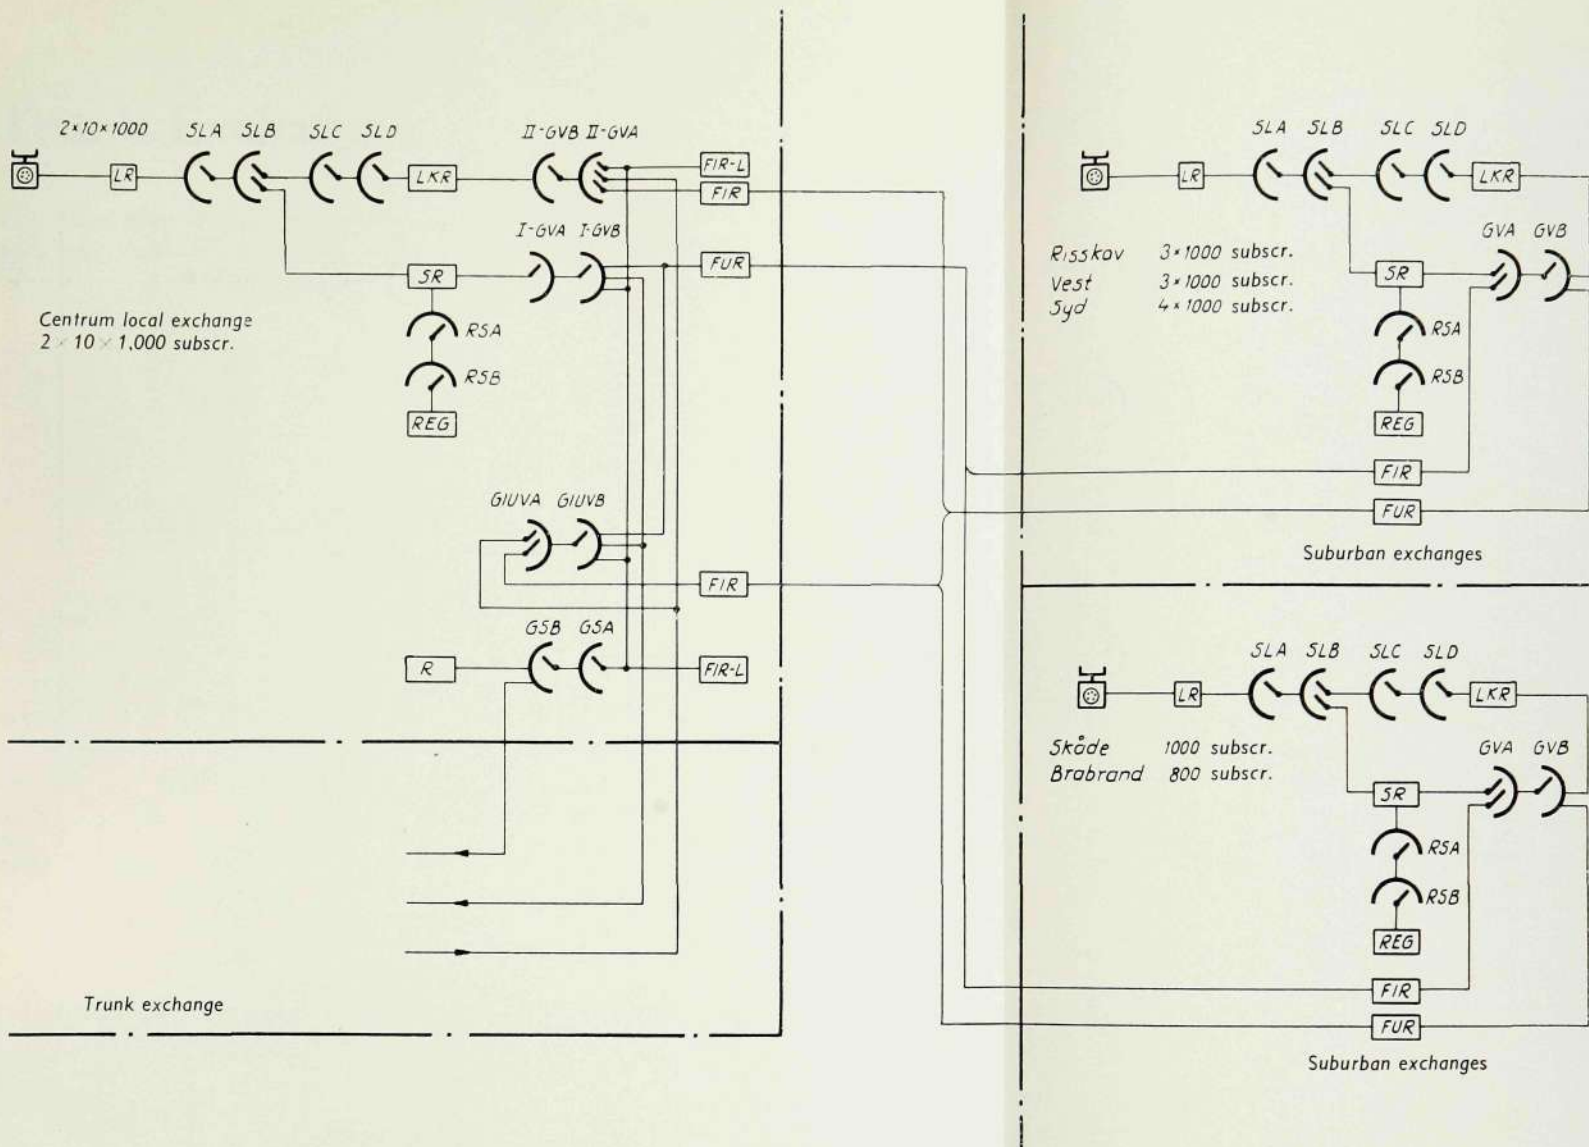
2×10×1000 SLA SLB SLC SLD II-GVB II-GVA
LR LKR FIR-L FIR
I-GVA I-GVB
SR FUR
Centrum local exchange
2 × 10 × 1,000 subscr.
RSA
RSB
REG
GIUVA GIUVB
FIR
GSB GSA
R FIR-L
Trunk exchange

SLA SLB SLC SLD
LR LKR
GVA GVB
Risskov 3×1000 subscr.
Vest 3×1000 subscr.
Syd 4×1000 subscr.
SR
RSA
RSB
REG
FIR
FUR
Suburban exchanges

SLA SLB SLC SLD
LR LKR
GVA GVB
Skåde 1000 subscr.
Brabrand 800 subscr.
SR
RSA
RSB
REG
FIR
FUR
Suburban exchanges